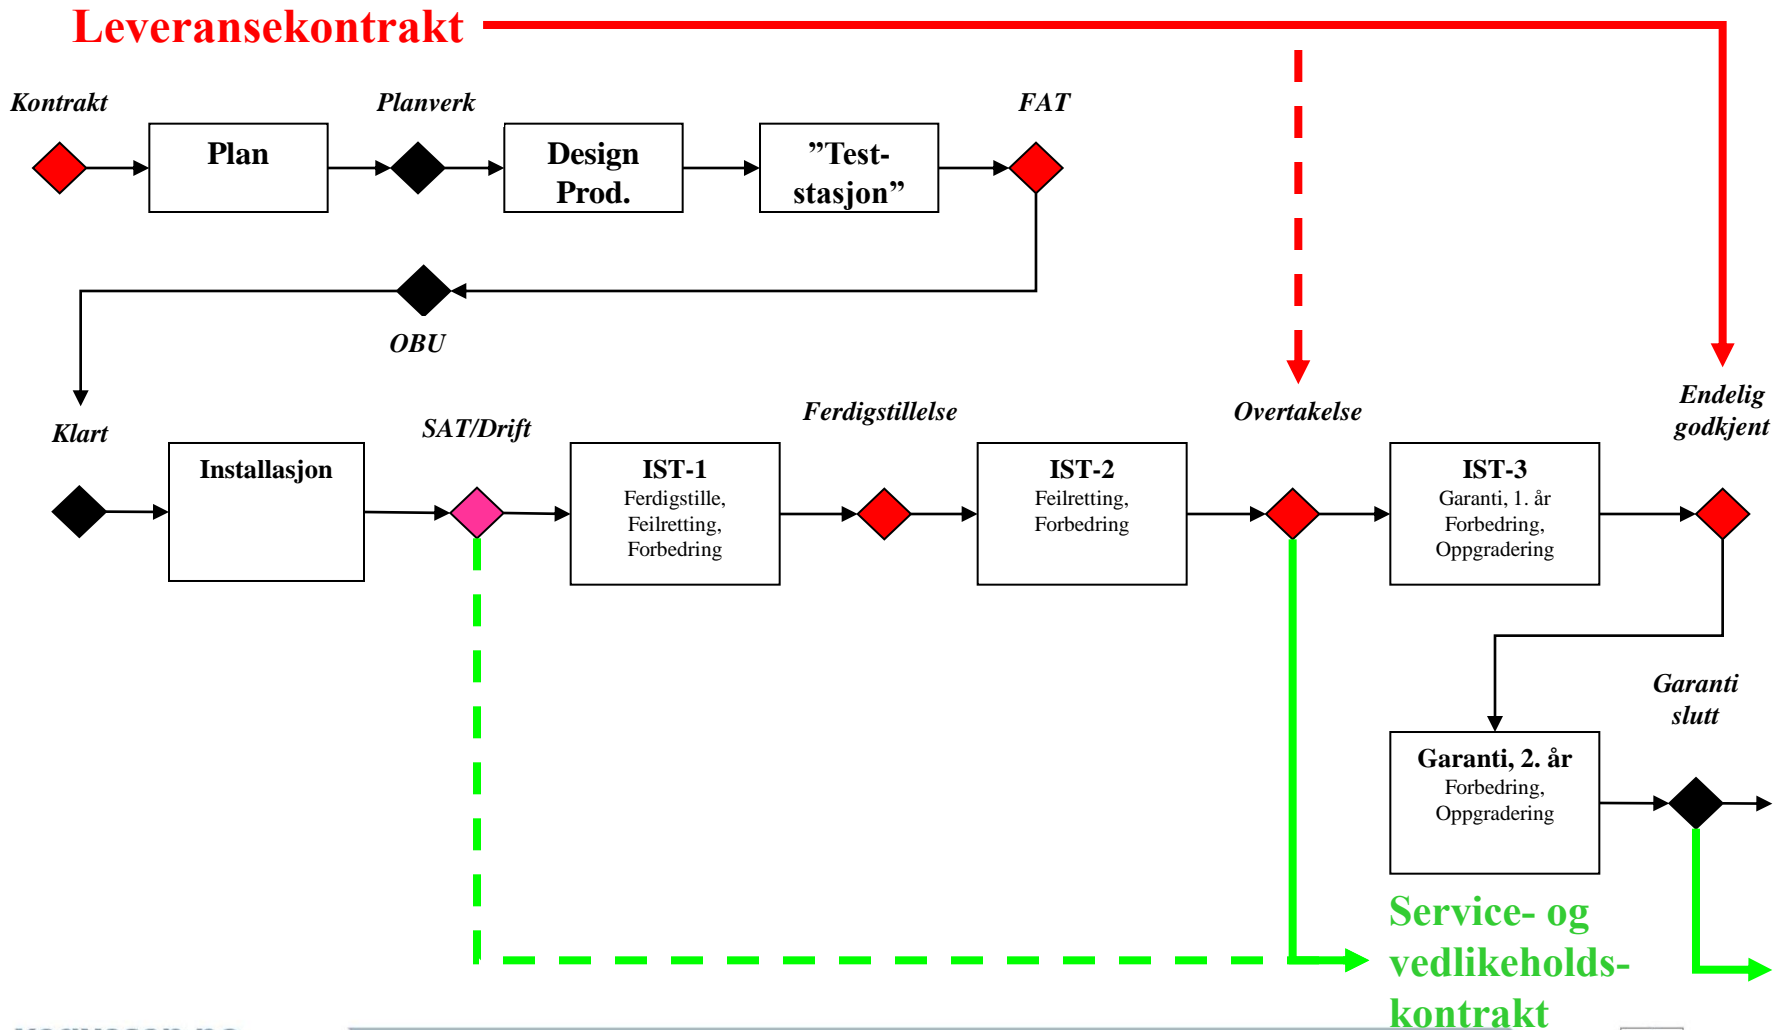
Leveransekontrakt

Kontrakt

Plan

Planverk

Design Prod.

”Test-stasjon”

FAT

OBU

Klart

Installasjon

SAT/Drift

IST-1
Ferdigstille, Feilretting, Forbedring

Ferdigstillelse

IST-2
Feilretting, Forbedring

Overtakelse

IST-3
Garanti, 1. år Forbedring, Oppgradering

Endelig godkjent

Garanti slutt

Garanti, 2. år
Forbedring, Oppgradering

Service- og vedlikeholds-kontrakt